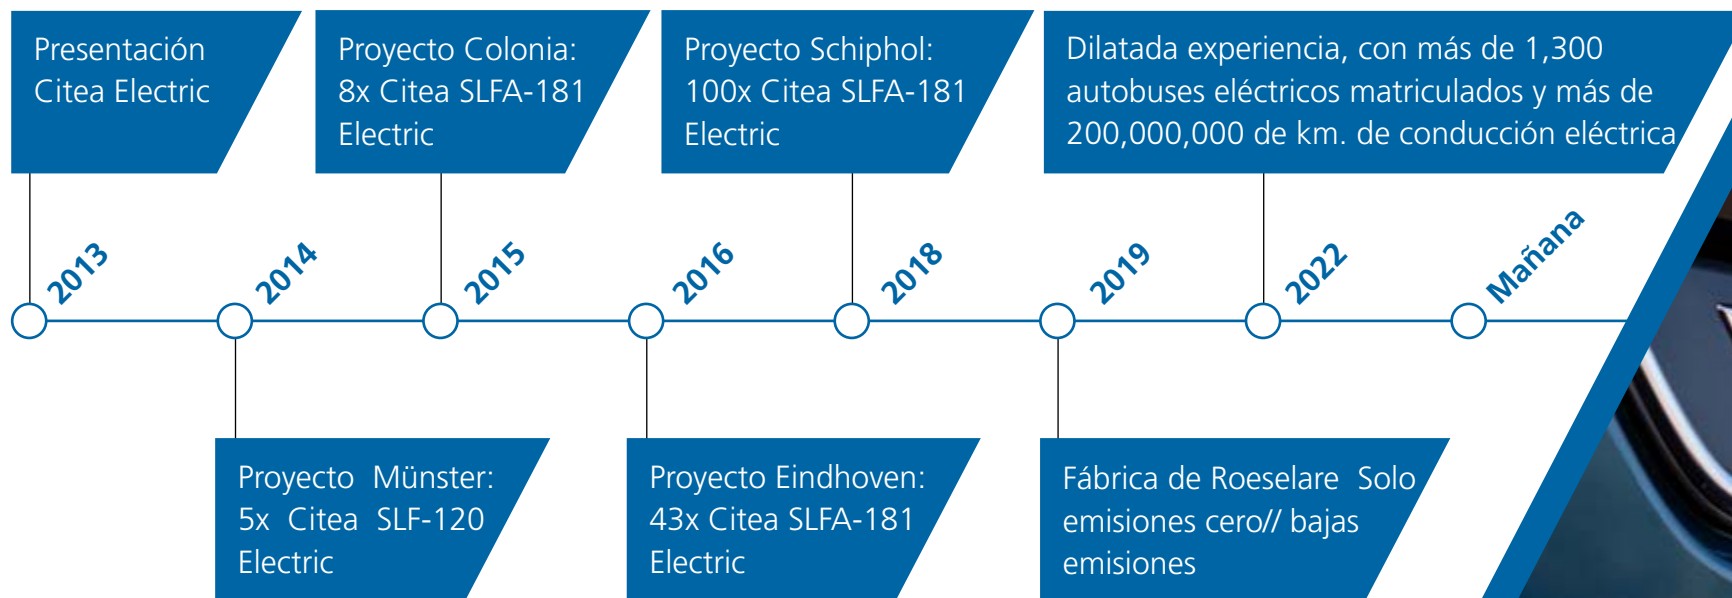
Presentación Citea Electric

Proyecto Colonia: 8x Citea SLFA-181 Electric

Proyecto Schiphol: 100x Citea SLFA-181 Electric

Dilatada experiencia, con más de 1,300 autobuses eléctricos matriculados y más de 200,000,000 de km. de conducción eléctrica

2013

2014

2015

2016

2018

2019

2022

Mañana

Proyecto Münster: 5x Citea SLF-120 Electric

Proyecto Eindhoven: 43x Citea SLFA-181 Electric

Fábrica de Roeselare Solo emisiones cero// bajas emisiones